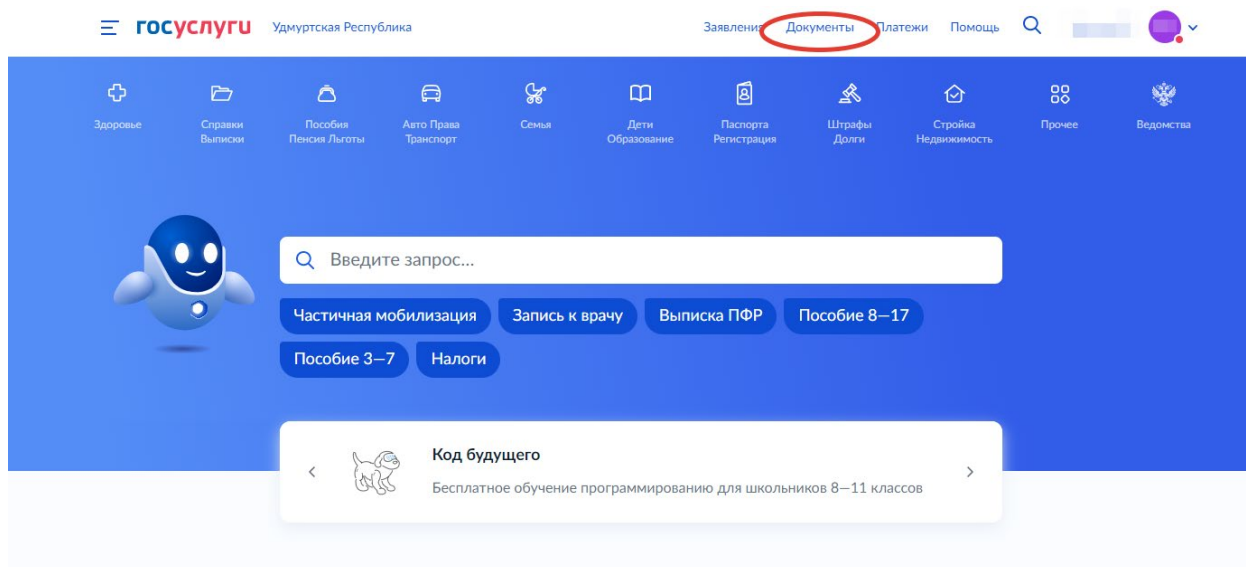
госуслуги Удмуртская Республика

Заявления Документы Платежи Помощь

Здоровье
Справки Выписки
Пособия Пенсия Льготы
Авто Права Транспорт
Семья
Дети Образование
Паспорта Регистрация
Штрафы Долги
Стройка Недвижимость
Прочее
Ведомства

Введите запрос...

Частичная мобилизация
Запись к врачу
Выписка ПФР
Пособие 8—17
Пособие 3—7
Налоги

Код будущего
Бесплатное обучение программированию для школьников 8—11 классов